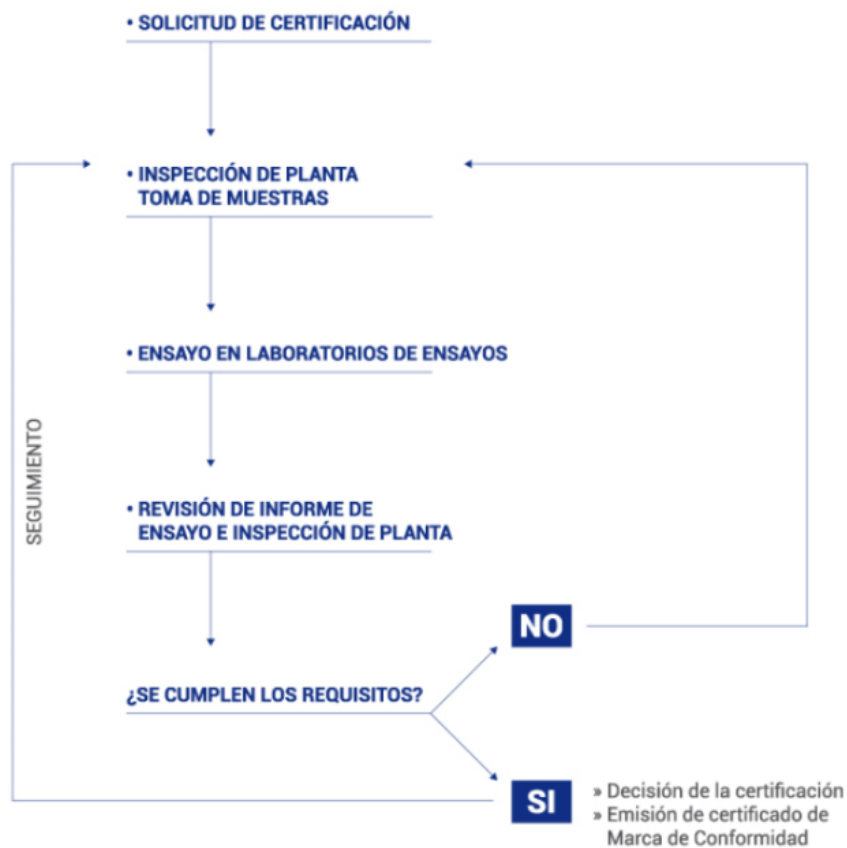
• SOLICITUD DE CERTIFICACIÓN

• INSPECCIÓN DE PLANTA TOMA DE MUESTRAS

• ENSAYO EN LABORATORIOS DE ENSAYOS

• REVISIÓN DE INFORME DE ENSAYO E INSPECCIÓN DE PLANTA

¿SE CUMPLEN LOS REQUISITOS?

NO

SI

» Decisión de la certificación
» Emisión de certificado de Marca de Conformidad

SEGUIMIENTO